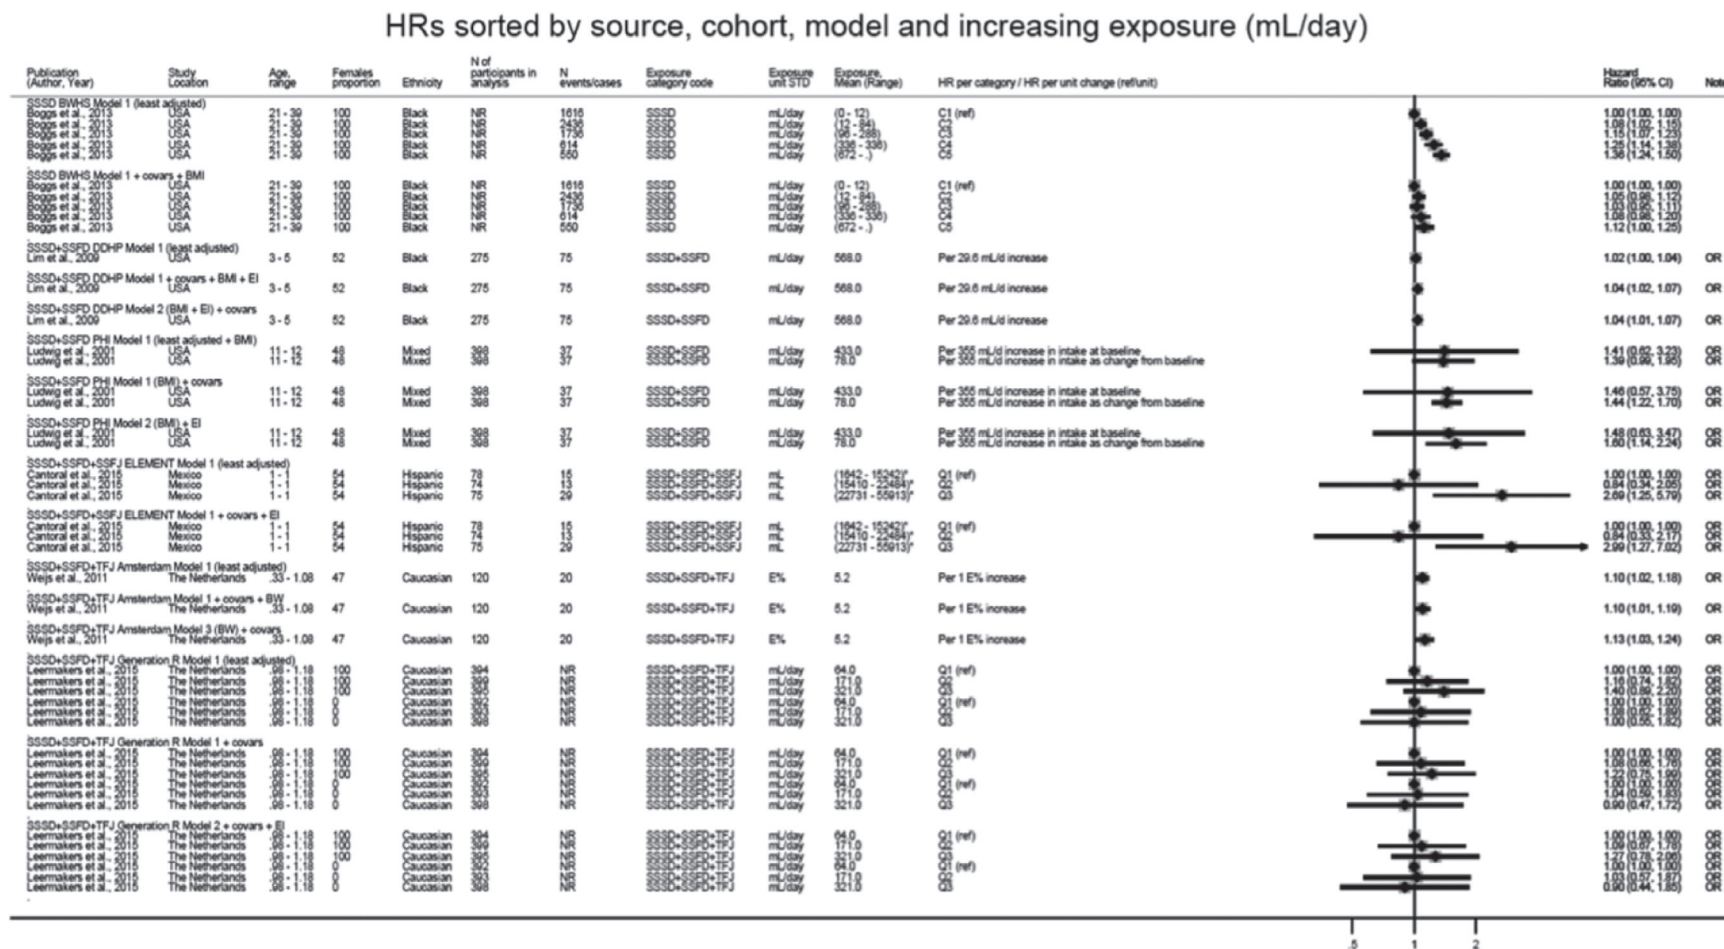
HRs sorted by source, cohort, model and increasing exposure (mL/day)

| Publication (Author, Year) | Study Location | Age, range | Females proportion | Ethnicity | N of participants in analysis | N events/cases | Exposure category code | Exposure unit STD | Exposure, Mean (Range) | HR per category / HR per unit change (ref/unit) | Hazard Ratio (95% CI) | Note |
|---|---|---|---|---|---|---|---|---|---|---|---|---|
| SSSD BWHS Model 1 (least adjusted) | | | | | | | | | | | | |
| Boggs et al., 2013 | USA | 21 - 39 | 100 | Black | NR | 1616 | SSSD | mL/day | (0 - 12) | C1 (ref) | 1.00 (1.00, 1.00) | |
| Boggs et al., 2013 | USA | 21 - 39 | 100 | Black | NR | 2436 | SSSD | mL/day | (12 - 84) | C2 | 1.08 (1.02, 1.15) | |
| Boggs et al., 2013 | USA | 21 - 39 | 100 | Black | NR | 1736 | SSSD | mL/day | (96 - 288) | C3 | 1.15 (1.07, 1.23) | |
| Boggs et al., 2013 | USA | 21 - 39 | 100 | Black | NR | 614 | SSSD | mL/day | (336 - 336) | C4 | 1.25 (1.14, 1.38) | |
| Boggs et al., 2013 | USA | 21 - 39 | 100 | Black | NR | 550 | SSSD | mL/day | (672 - .) | C5 | 1.36 (1.24, 1.50) | |
| SSSD BWHS Model 1 + covars + BMI | | | | | | | | | | | | |
| Boggs et al., 2013 | USA | 21 - 39 | 100 | Black | NR | 1616 | SSSD | mL/day | (0 - 12) | C1 (ref) | 1.00 (1.00, 1.00) | |
| Boggs et al., 2013 | USA | 21 - 39 | 100 | Black | NR | 2436 | SSSD | mL/day | (12 - 84) | C2 | 1.05 (0.98, 1.12) | |
| Boggs et al., 2013 | USA | 21 - 39 | 100 | Black | NR | 1736 | SSSD | mL/day | (96 - 288) | C3 | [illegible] | |
| Boggs et al., 2013 | USA | 21 - 39 | 100 | Black | NR | 614 | SSSD | mL/day | (336 - 336) | C4 | 1.08 (0.98, 1.20) | |
| Boggs et al., 2013 | USA | 21 - 39 | 100 | Black | NR | 550 | SSSD | mL/day | (672 - .) | C5 | 1.12 (1.00, 1.25) | |
| SSSD+SSFD DDHP Model 1 (least adjusted) | | | | | | | | | | | | |
| Lim et al., 2009 | USA | 3 - 5 | 52 | Black | 275 | 75 | SSSD+SSFD | mL/day | 568.0 | Per 29.6 mL/d increase | 1.02 (1.00, 1.04) | OR |
| SSSD+SSFD DDHP Model 1 + covars + BMI + EI | | | | | | | | | | | | |
| Lim et al., 2009 | USA | 3 - 5 | 52 | Black | 275 | 75 | SSSD+SSFD | mL/day | 568.0 | Per 29.6 mL/d increase | 1.04 (1.02, 1.07) | OR |
| SSSD+SSFD DDHP Model 2 (BMI + EI) + covars | | | | | | | | | | | | |
| Lim et al., 2009 | USA | 3 - 5 | 52 | Black | 275 | 75 | SSSD+SSFD | mL/day | 568.0 | Per 29.6 mL/d increase | 1.04 (1.01, 1.07) | OR |
| SSSD+SSFD PHI Model 1 (least adjusted + BMI) | | | | | | | | | | | | |
| Ludwig et al., 2001 | USA | 11 - 12 | 48 | Mixed | 398 | 37 | SSSD+SSFD | mL/day | 433.0 | Per 355 mL/d increase in intake at baseline | 1.41 (0.62, 3.23) | OR |
| Ludwig et al., 2001 | USA | 11 - 12 | 48 | Mixed | 398 | 37 | SSSD+SSFD | mL/day | 78.0 | Per 355 mL/d increase in intake as change from baseline | 1.39 (0.99, 1.95) | OR |
| SSSD+SSFD PHI Model 1 (BMI) + covars | | | | | | | | | | | | |
| Ludwig et al., 2001 | USA | 11 - 12 | 48 | Mixed | 398 | 37 | SSSD+SSFD | mL/day | 433.0 | Per 355 mL/d increase in intake at baseline | 1.46 (0.57, 3.75) | OR |
| Ludwig et al., 2001 | USA | 11 - 12 | 48 | Mixed | 398 | 37 | SSSD+SSFD | mL/day | 78.0 | Per 355 mL/d increase in intake as change from baseline | 1.44 (1.22, 1.70) | OR |
| SSSD+SSFD PHI Model 2 (BMI) + EI | | | | | | | | | | | | |
| Ludwig et al., 2001 | USA | 11 - 12 | 48 | Mixed | 398 | 37 | SSSD+SSFD | mL/day | 433.0 | Per 355 mL/d increase in intake at baseline | 1.48 (0.63, 3.47) | OR |
| Ludwig et al., 2001 | USA | 11 - 12 | 48 | Mixed | 398 | 37 | SSSD+SSFD | mL/day | 78.0 | Per 355 mL/d increase in intake as change from baseline | 1.60 (1.14, 2.24) | OR |
| SSSD+SSFD+SSFJ ELEMENT Model 1 (least adjusted) | | | | | | | | | | | | |
| Cantoral et al., 2015 | Mexico | 1 - 1 | 54 | Hispanic | 78 | 15 | SSSD+SSFD+SSFJ | mL | (1642 - 15242)* | Q1 (ref) | 1.00 (1.00, 1.00) | OR |
| Cantoral et al., 2015 | Mexico | 1 - 1 | 54 | Hispanic | 74 | 13 | SSSD+SSFD+SSFJ | mL | (15410 - 22484)* | Q2 | 0.84 (0.34, 2.05) | OR |
| Cantoral et al., 2015 | Mexico | 1 - 1 | 54 | Hispanic | 75 | 29 | SSSD+SSFD+SSFJ | mL | (22731 - 55913)* | Q3 | 2.69 (1.25, 5.79) | OR |
| SSSD+SSFD+SSFJ ELEMENT Model 1 + covars + EI | | | | | | | | | | | | |
| Cantoral et al., 2015 | Mexico | 1 - 1 | 54 | Hispanic | 78 | 15 | SSSD+SSFD+SSFJ | mL | (1642 - 15242)* | Q1 (ref) | 1.00 (1.00, 1.00) | OR |
| Cantoral et al., 2015 | Mexico | 1 - 1 | 54 | Hispanic | 74 | 13 | SSSD+SSFD+SSFJ | mL | (15410 - 22484)* | Q2 | 0.84 (0.33, 2.17) | OR |
| Cantoral et al., 2015 | Mexico | 1 - 1 | 54 | Hispanic | 75 | 29 | SSSD+SSFD+SSFJ | mL | (22731 - 55913)* | Q3 | 2.99 (1.27, 7.02) | OR |
| SSSD+SSFD+TFJ Amsterdam Model 1 (least adjusted) | | | | | | | | | | | | |
| Weijs et al., 2011 | The Netherlands | .33 - 1.08 | 47 | Caucasian | 120 | 20 | SSSD+SSFD+TFJ | E% | 5.2 | Per 1 E% increase | 1.10 (1.02, 1.18) | OR |
| SSSD+SSFD+TFJ Amsterdam Model 1 + covars + BW | | | | | | | | | | | | |
| Weijs et al., 2011 | The Netherlands | .33 - 1.08 | 47 | Caucasian | 120 | 20 | SSSD+SSFD+TFJ | E% | 5.2 | Per 1 E% increase | 1.10 (1.01, 1.19) | OR |
| SSSD+SSFD+TFJ Amsterdam Model 3 (BW) + covars | | | | | | | | | | | | |
| Weijs et al., 2011 | The Netherlands | .33 - 1.08 | 47 | Caucasian | 120 | 20 | SSSD+SSFD+TFJ | E% | 5.2 | Per 1 E% increase | 1.13 (1.03, 1.24) | OR |
| SSSD+SSFD+TFJ Generation R Model 1 (least adjusted) | | | | | | | | | | | | |
| Leermakers et al., 2015 | The Netherlands | .98 - 1.18 | 100 | Caucasian | 394 | NR | SSSD+SSFD+TFJ | mL/day | 64.0 | Q1 (ref) | 1.00 (1.00, 1.00) | OR |
| Leermakers et al., 2015 | The Netherlands | .98 - 1.18 | 100 | Caucasian | 399 | NR | SSSD+SSFD+TFJ | mL/day | 171.0 | Q2 | 1.10 (0.74, 1.62) | OR |
| Leermakers et al., 2015 | The Netherlands | .98 - 1.18 | 100 | Caucasian | 395 | NR | SSSD+SSFD+TFJ | mL/day | 321.0 | Q3 | 1.40 (0.89, 2.20) | OR |
| Leermakers et al., 2015 | The Netherlands | .98 - 1.18 | 0 | Caucasian | 392 | NR | SSSD+SSFD+TFJ | mL/day | 64.0 | Q1 (ref) | 1.00 (1.00, 1.00) | OR |
| Leermakers et al., 2015 | The Netherlands | .98 - 1.18 | 0 | Caucasian | 393 | NR | SSSD+SSFD+TFJ | mL/day | 171.0 | Q2 | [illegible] | OR |
| Leermakers et al., 2015 | The Netherlands | .98 - 1.18 | 0 | Caucasian | 398 | NR | SSSD+SSFD+TFJ | mL/day | 321.0 | Q3 | 1.00 (0.55, 1.82) | OR |
| SSSD+SSFD+TFJ Generation R Model 1 + covars | | | | | | | | | | | | |
| Leermakers et al., 2015 | The Netherlands | .98 - 1.18 | 100 | Caucasian | 394 | NR | SSSD+SSFD+TFJ | mL/day | 64.0 | Q1 (ref) | 1.00 (1.00, 1.00) | OR |
| Leermakers et al., 2015 | The Netherlands | .98 - 1.18 | 100 | Caucasian | 399 | NR | SSSD+SSFD+TFJ | mL/day | 171.0 | Q2 | 1.18 (0.80, 1.76) | OR |
| Leermakers et al., 2015 | The Netherlands | .98 - 1.18 | 100 | Caucasian | 395 | NR | SSSD+SSFD+TFJ | mL/day | 321.0 | Q3 | 1.22 (0.75, 1.98) | OR |
| Leermakers et al., 2015 | The Netherlands | .98 - 1.18 | 0 | Caucasian | 392 | NR | SSSD+SSFD+TFJ | mL/day | 64.0 | Q1 (ref) | 1.00 (1.00, 1.00) | OR |
| Leermakers et al., 2015 | The Netherlands | .98 - 1.18 | 0 | Caucasian | 393 | NR | SSSD+SSFD+TFJ | mL/day | 171.0 | Q2 | 1.04 (0.60, 1.83) | OR |
| Leermakers et al., 2015 | The Netherlands | .98 - 1.18 | 0 | Caucasian | 398 | NR | SSSD+SSFD+TFJ | mL/day | 321.0 | Q3 | 0.90 (0.47, 1.72) | OR |
| SSSD+SSFD+TFJ Generation R Model 2 + covars + EI | | | | | | | | | | | | |
| Leermakers et al., 2015 | The Netherlands | .98 - 1.18 | 100 | Caucasian | 394 | NR | SSSD+SSFD+TFJ | mL/day | 64.0 | Q1 (ref) | 1.00 (1.00, 1.00) | OR |
| Leermakers et al., 2015 | The Netherlands | .98 - 1.18 | 100 | Caucasian | 399 | NR | SSSD+SSFD+TFJ | mL/day | 171.0 | Q2 | 1.09 (0.67, 1.78) | OR |
| Leermakers et al., 2015 | The Netherlands | .98 - 1.18 | 100 | Caucasian | 395 | NR | SSSD+SSFD+TFJ | mL/day | 321.0 | Q3 | 1.27 (0.78, 2.08) | OR |
| Leermakers et al., 2015 | The Netherlands | .98 - 1.18 | 0 | Caucasian | 392 | NR | SSSD+SSFD+TFJ | mL/day | 64.0 | Q1 (ref) | 1.00 (1.00, 1.00) | OR |
| Leermakers et al., 2015 | The Netherlands | .98 - 1.18 | 0 | Caucasian | 393 | NR | SSSD+SSFD+TFJ | mL/day | 171.0 | Q2 | 1.03 (0.57, 1.87) | OR |
| Leermakers et al., 2015 | The Netherlands | .98 - 1.18 | 0 | Caucasian | 398 | NR | SSSD+SSFD+TFJ | mL/day | 321.0 | Q3 | 0.90 (0.44, 1.85) | OR |

.5 1 2